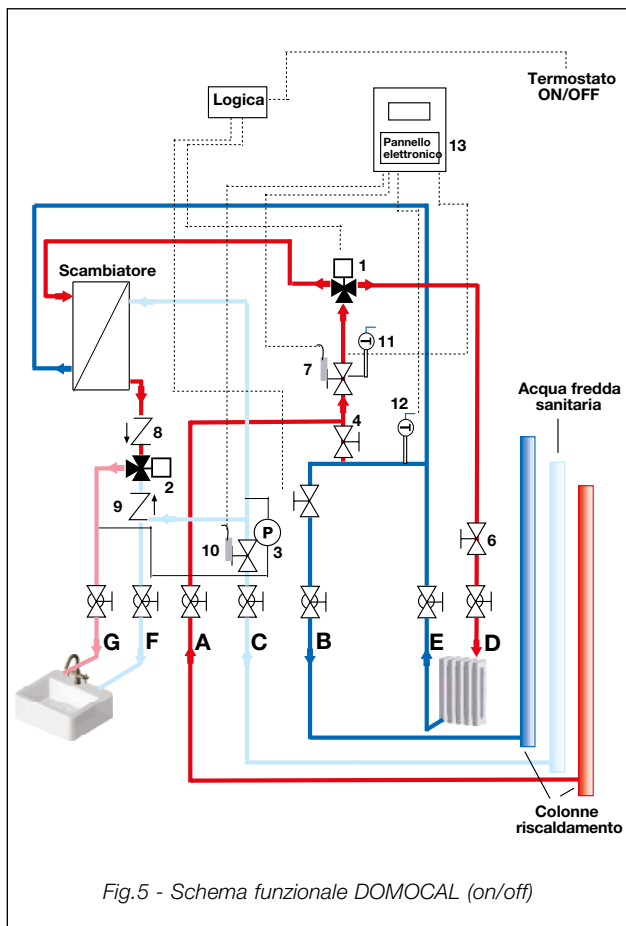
Termostato ON/OFF

Logica

Pannello elettronico

13

Scambiatore

1

11

7

12

4

Acqua fredda sanitaria

8

2

9

P

3

10

6

G

F

A

C

B

E

D

Colonne riscaldamento

Fig.5 - Schema funzionale DOMOCAL (on/off)